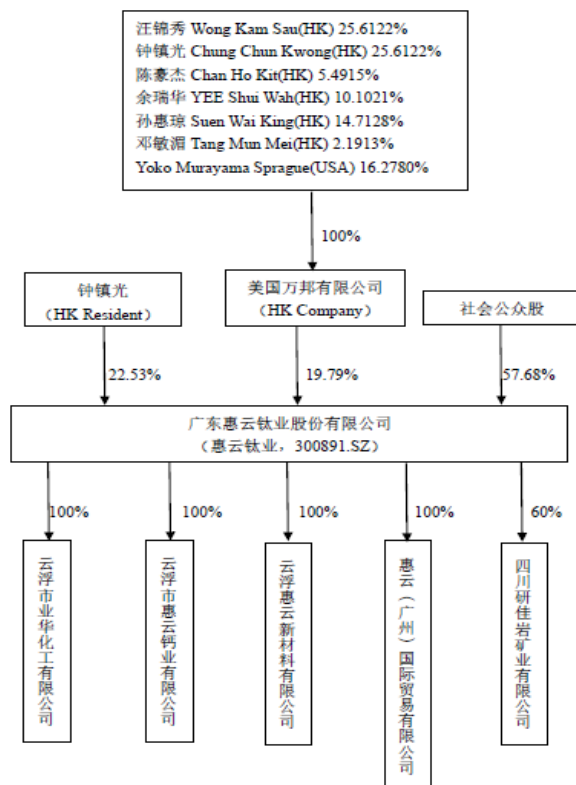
汪锦秀 Wong Kam Sau(HK) 25.6122%
钟镇光 Chung Chun Kwong(HK) 25.6122%
陈豪杰 Chan Ho Kit(HK) 5.4915%
余瑞华 YEE Shui Wah(HK) 10.1021%
孙惠琼 Suen Wai King(HK) 14.7128%
邓敏湄 Tang Mun Mei(HK) 2.1913%
Yoko Murayama Sprague(USA) 16.2780%

100%

钟镇光
（HK Resident）

美国万邦有限公司
（HK Company）

社会公众股

22.53%

19.79%

57.68%

广东惠云钛业股份有限公司
（惠云钛业，300891.SZ）

100%

100%

100%

100%

60%

云浮市业华化工有限公司

云浮市惠云钙业有限公司

云浮惠云新材料有限公司

惠云（广州）国际贸易有限公司

四川研佳岩矿业有限公司